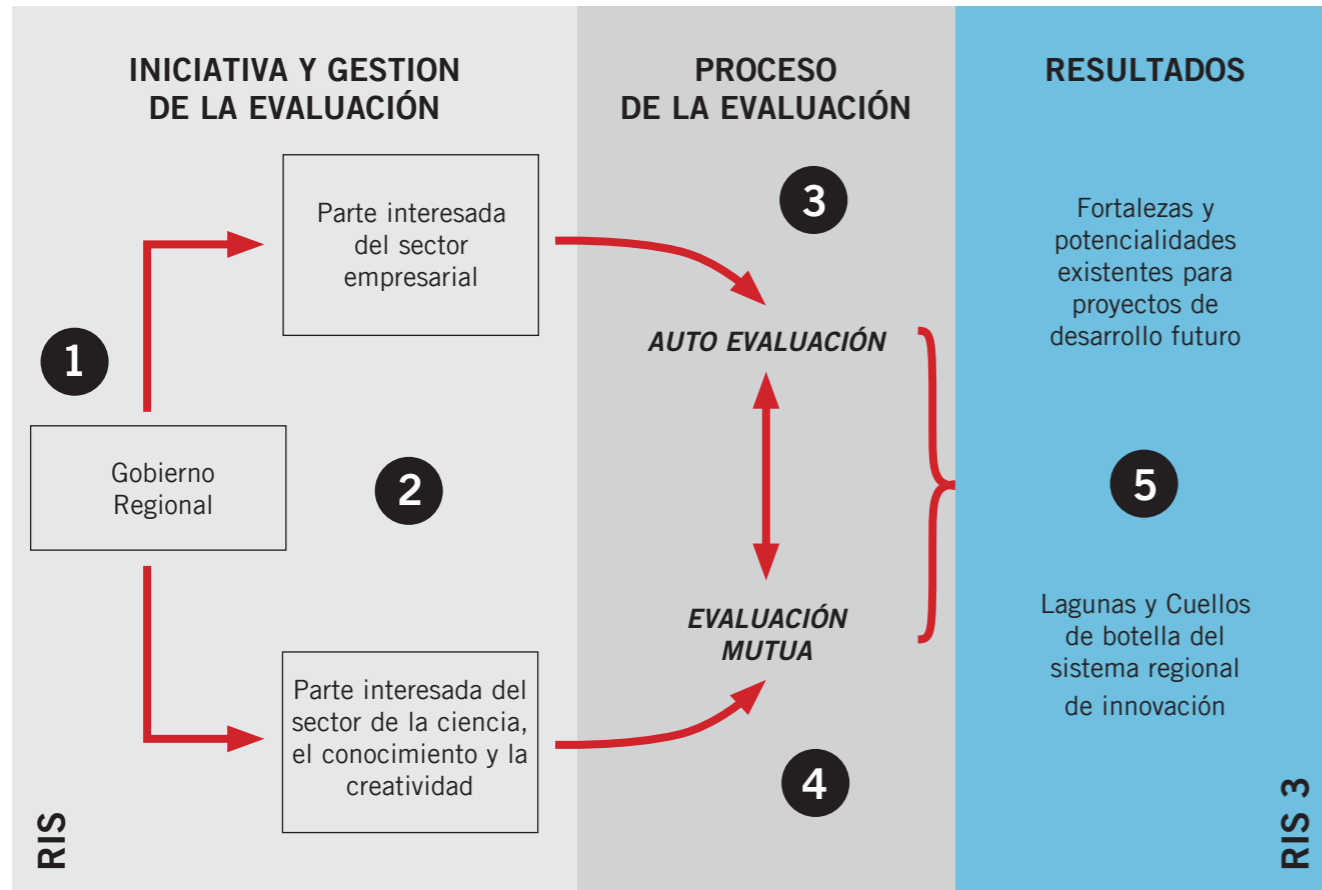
INICIATIVA Y GESTION DE LA EVALUACIÓN

PROCESO DE LA EVALUACIÓN

RESULTADOS

3

Parte interesada del sector empresarial

Fortalezas y potencialidades existentes para proyectos de desarrollo futuro

AUTO EVALUACIÓN

1

Gobierno Regional

2

5

EVALUACIÓN MUTUA

Lagunas y Cuellos de botella del sistema regional de innovación

Parte interesada del sector de la ciencia, el conocimiento y la creatividad

4

RIS

RIS 3